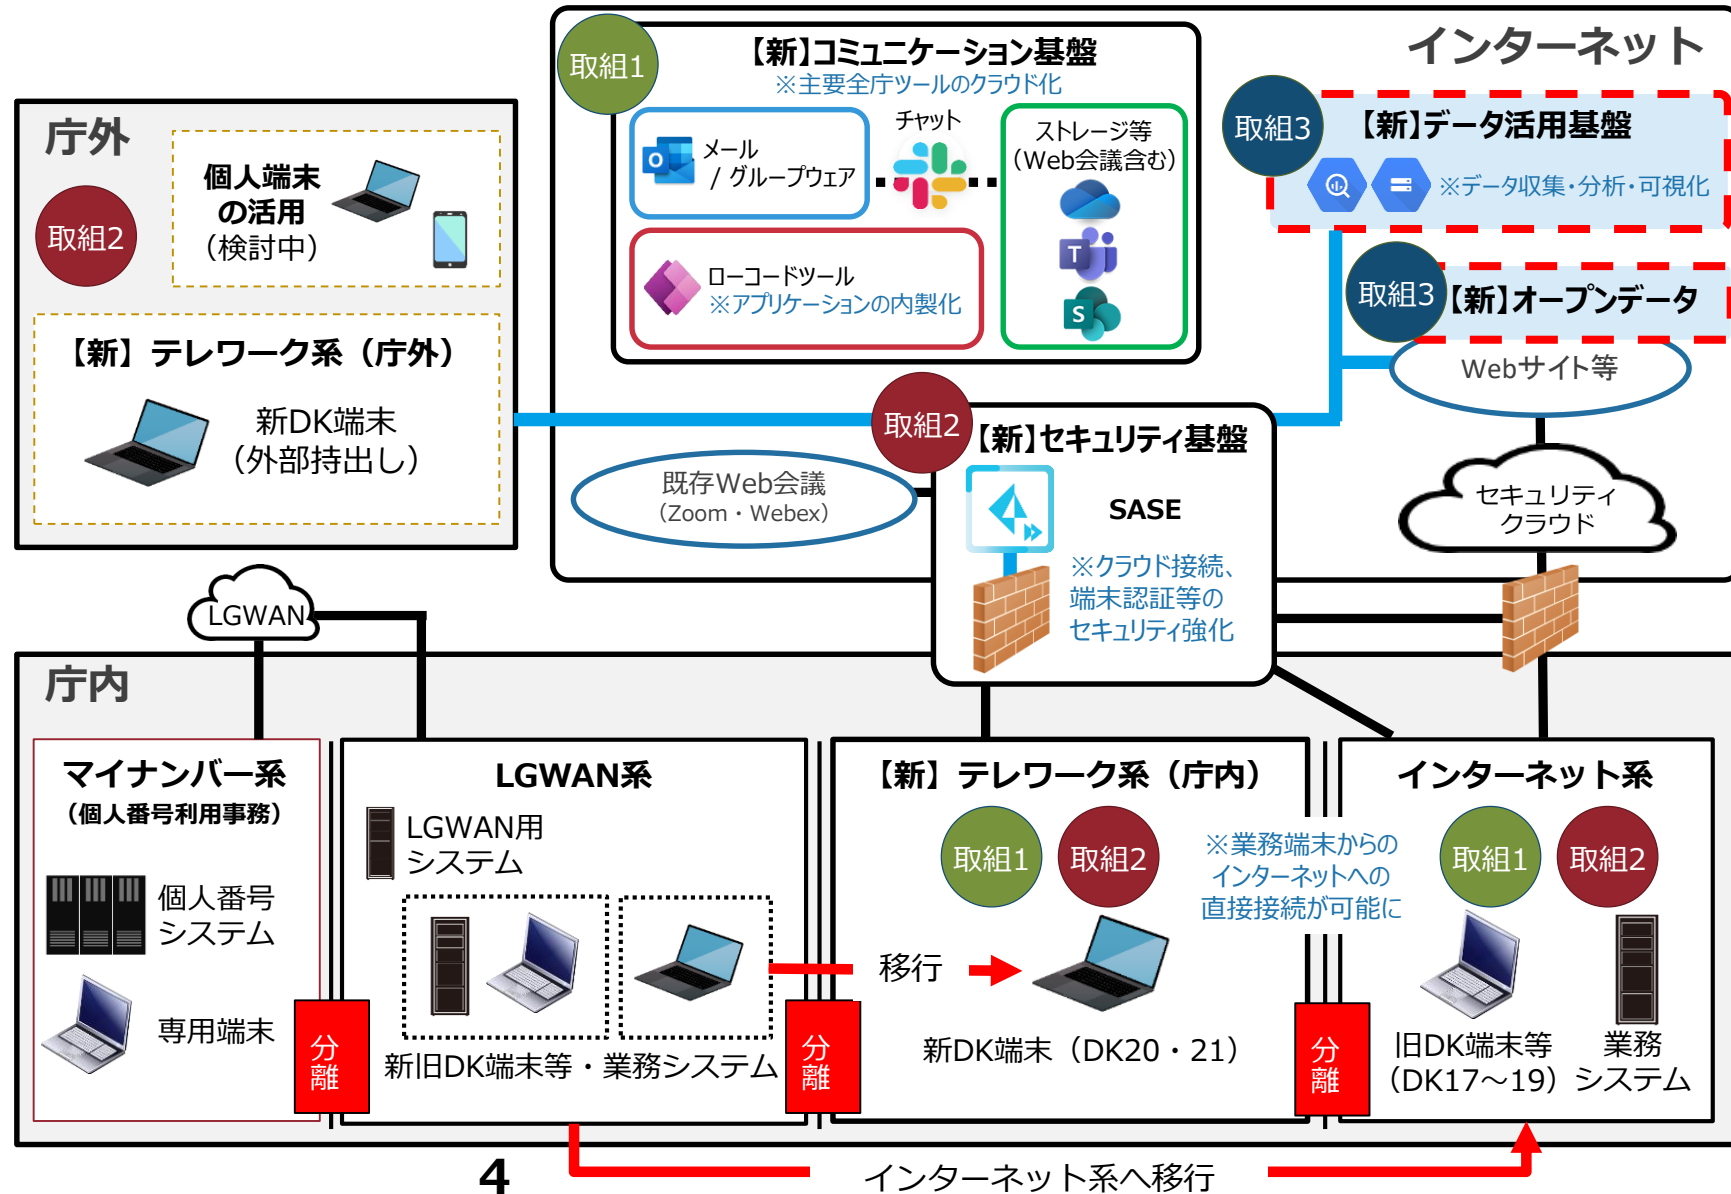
インターネット

取組1

【新】コミュニケーション基盤
※主要全庁ツールのクラウド化

メール
／グループウェア

チャット

ストレージ等
（Web会議含む）

ローコードツール
※アプリケーションの内製化

取組3
【新】データ活用基盤
※データ収集・分析・可視化

取組3
【新】オープンデータ
Webサイト等

庁外

取組2

個人端末
の活用
（検討中）

【新】テレワーク系（庁外）
新DK端末
（外部持出し）

取組2
【新】セキュリティ基盤
SASE
※クラウド接続、端末認証等のセキュリティ強化

既存Web会議
（Zoom・Webex）

セキュリティ
クラウド

LGWAN

庁内

マイナンバー系
（個人番号利用事務）
個人番号
システム
専用端末

分
離

LGWAN系
LGWAN用
システム
新旧DK端末等・業務システム

分
離

【新】テレワーク系（庁内）
取組1
取組2
※業務端末からのインターネットへの直接接続が可能に
移行
新DK端末（DK20・21）

分
離

インターネット系
取組1
取組2
旧DK端末等
（DK17～19）
業務
システム

4

インターネット系へ移行